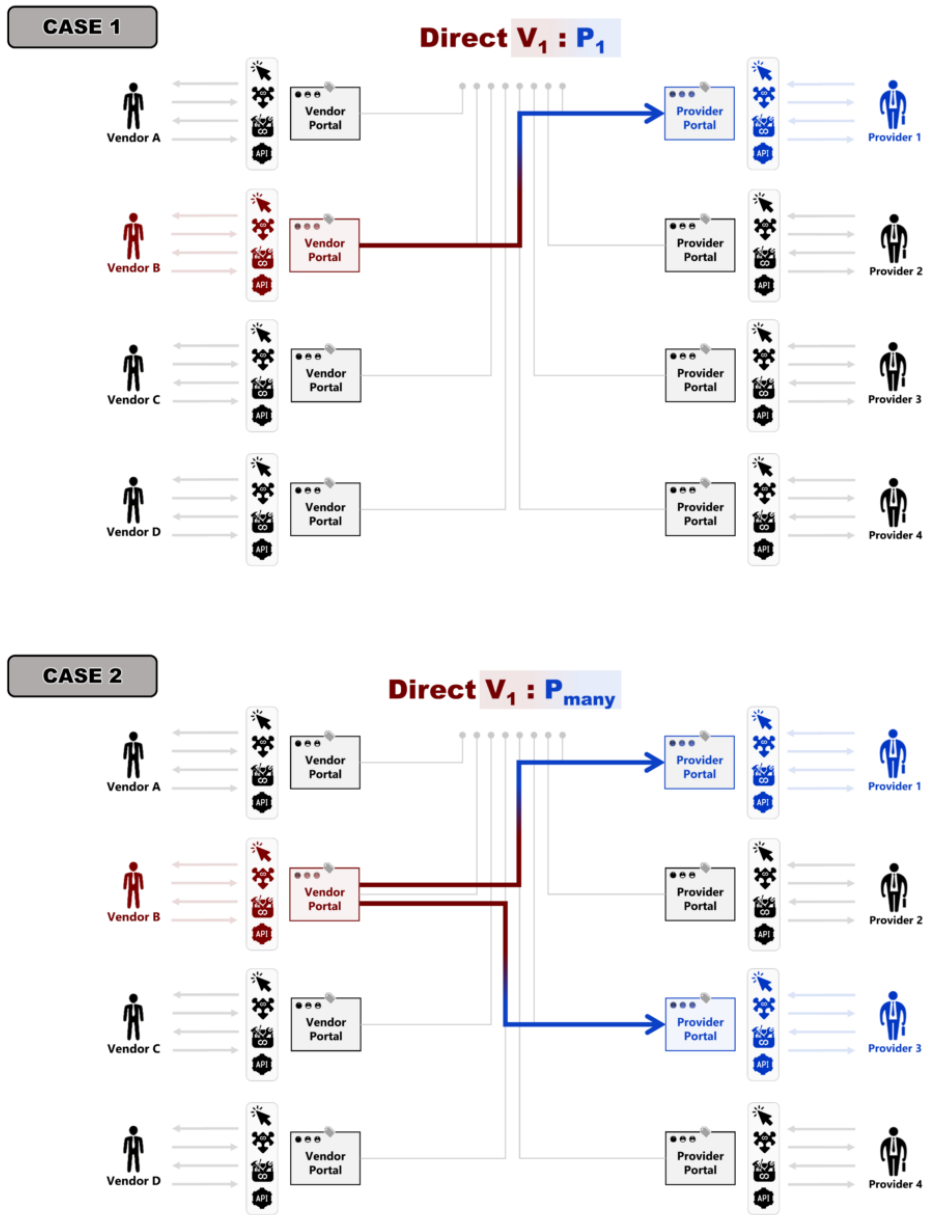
CASE 1

Direct $V_1$ : $P_1$

Vendor A
API
Vendor Portal

Provider Portal
API
Provider 1

Vendor B
API
Vendor Portal

Provider Portal
API
Provider 2

Vendor C
API
Vendor Portal

Provider Portal
API
Provider 3

Vendor D
API
Vendor Portal

Provider Portal
API
Provider 4

CASE 2

Direct $V_1$ : $P_{many}$

Vendor A
API
Vendor Portal

Provider Portal
API
Provider 1

Vendor B
API
Vendor Portal

Provider Portal
API
Provider 2

Vendor C
API
Vendor Portal

Provider Portal
API
Provider 3

Vendor D
API
Vendor Portal

Provider Portal
API
Provider 4